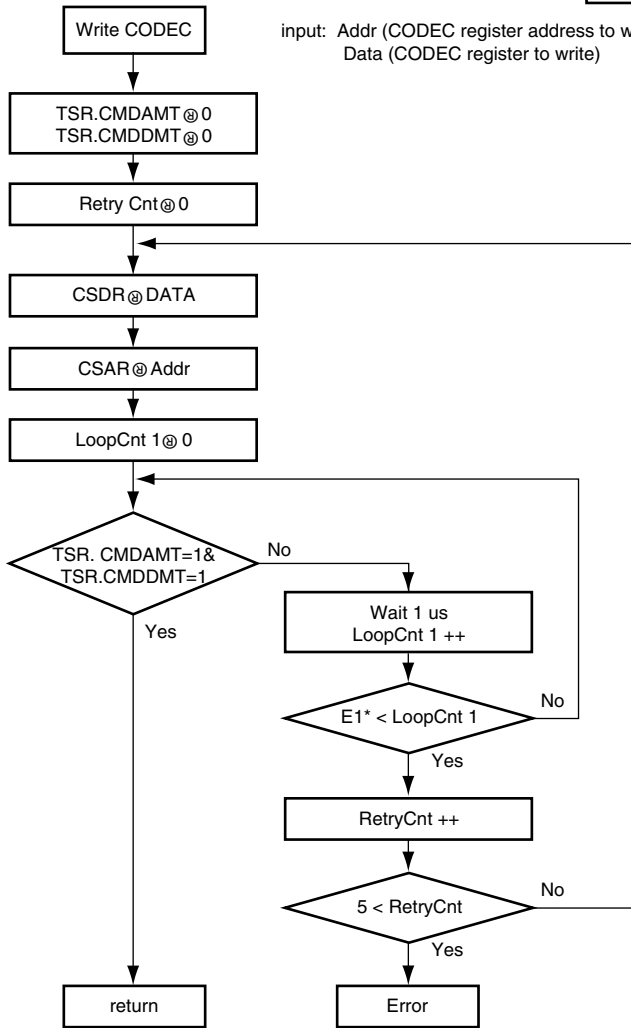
Write CODEC

input: Addr (CODEC register address to w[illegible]
Data (CODEC register to write)

TSR.CMDAMT ← 0
TSR.CMDDMT ← 0

Retry Cnt ← 0

CSDR ← DATA

CSAR ← Addr

LoopCnt 1 ← 0

TSR. CMDAMT=1&
TSR.CMDDMT=1

No

Yes

Wait 1 us
LoopCnt 1 ++

E1* < LoopCnt 1

No

Yes

RetryCnt ++

5 < RetryCnt

No

Yes

return

Error